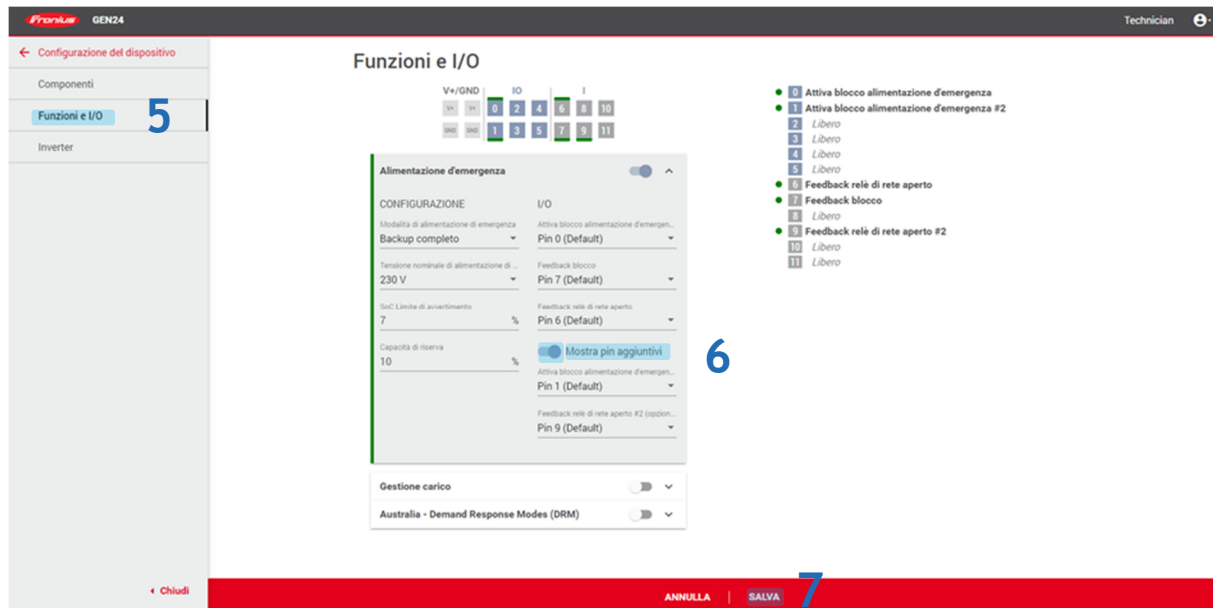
Fronius GEN24

Technician

← Configurazione del dispositivo

Componenti

Funzioni e I/O

5

Inverter

‹ Chiudi

Funzioni e I/O

V+/GND IO I

V+ V+ 0 2 4 6 8 10
GND GND 1 3 5 7 9 11

Alimentazione d'emergenza

CONFIGURAZIONE

Modalità di alimentazione di emergenza
Backup completo

Tensione nominale di alimentazione di ...
230 V

SoC Limite di avvertimento
7 %

Capacità di riserva
10 %

I/O

Attiva blocco alimentazione d'emergen...
Pin 0 (Default)

Feedback blocco
Pin 7 (Default)

Feedback relè di rete aperto
Pin 6 (Default)

Mostra pin aggiuntivi

Attiva blocco alimentazione d'emergen...
Pin 1 (Default)

Feedback relè di rete aperto #2 (opzion...
Pin 9 (Default)

6

Gestione carico

Australia - Demand Response Modes (DRM)

0 Attiva blocco alimentazione d'emergenza
1 Attiva blocco alimentazione d'emergenza #2
2 Libero
3 Libero
4 Libero
5 Libero
6 Feedback relè di rete aperto
7 Feedback blocco
8 Libero
9 Feedback relè di rete aperto #2
10 Libero
11 Libero

ANNULLA | SALVA

7